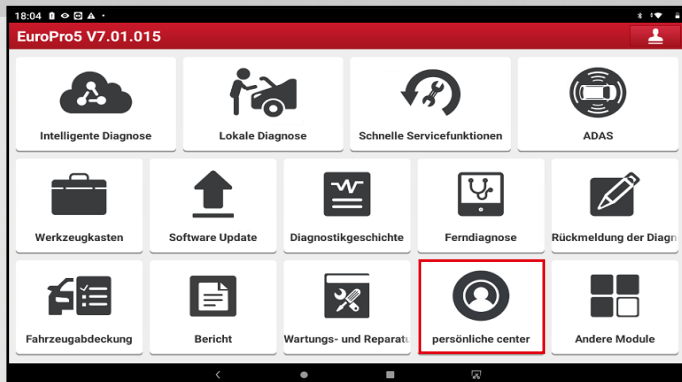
18:04

EuroPro5 V7.01.015

Intelligente Diagnose

Lokale Diagnose

Schnelle Servicefunktionen

ADAS

Werkzeugkasten

Software Update

Diagnostikgeschichte

Ferndiagnose

Rückmeldung der Diagn

Fahrzeugabdeckung

Bericht

Wartungs- und Reparat

persönliche center

Andere Module